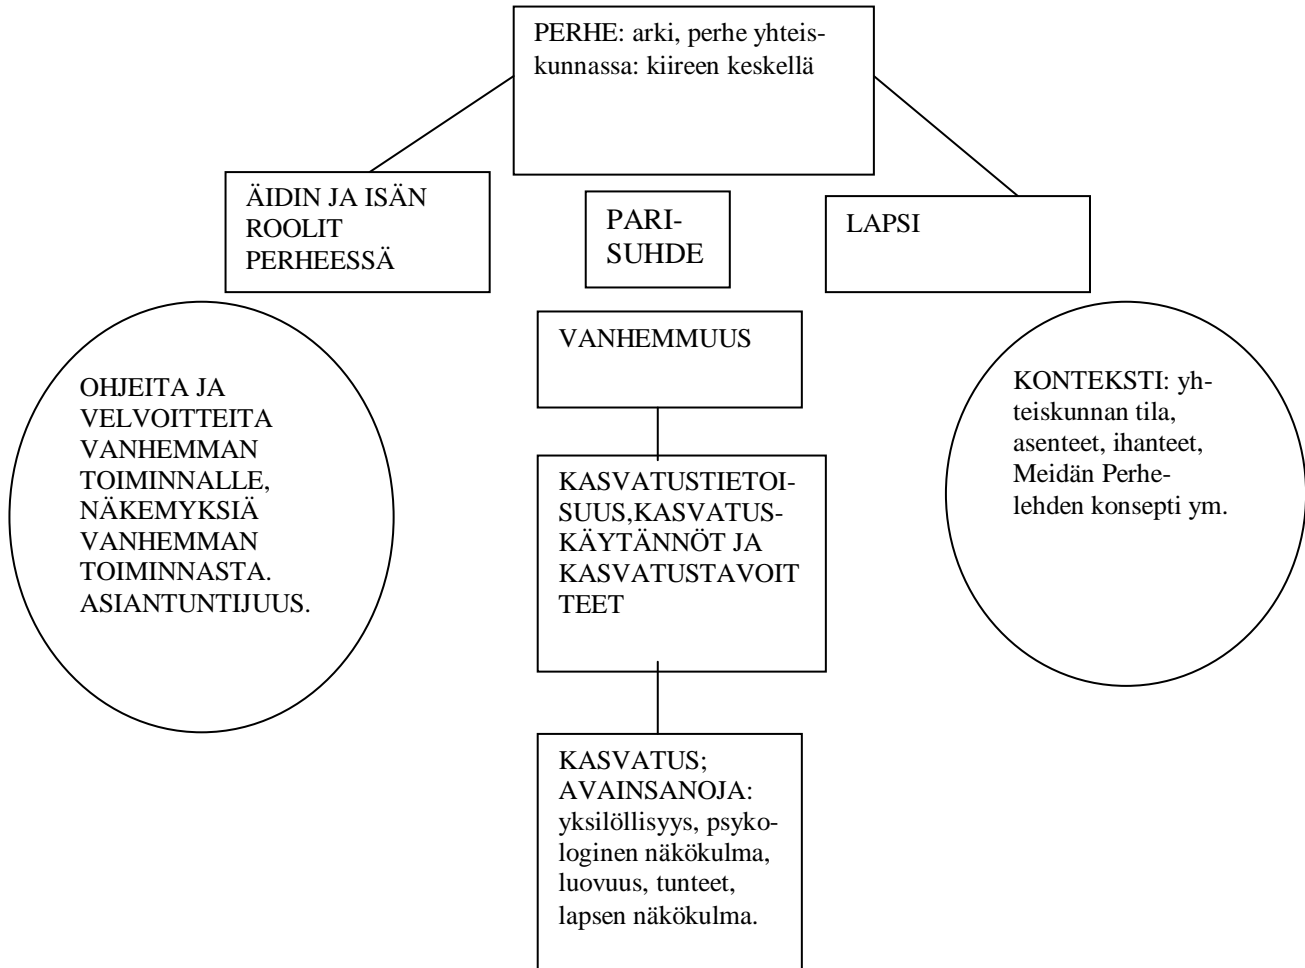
PERHE: arki, perhe yhteiskunnassa: kiireen keskellä

ÄIDIN JA ISÄN ROOLIT PERHEESSÄ

PARISUHDE

LAPSI

OHJEITA JA VELVOITTEITA VANHEMMAN TOIMINNALLE, NÄKEMYKSIÄ VANHEMMAN TOIMINNASTA. ASIANTUNTIJUUS.

VANHEMMUUS

KONTEKSTI: yhteiskunnan tila, asenteet, ihanteet, Meidän Perhelehden konsepti ym.

KASVATUSTIETOISUUS,KASVATUSKÄYTÄNNÖT JA KASVATUSTAVOITTEET

KASVATUS; AVAINSANOJA: yksilöllisyys, psykologinen näkökulma, luovuus, tunteet, lapsen näkökulma.